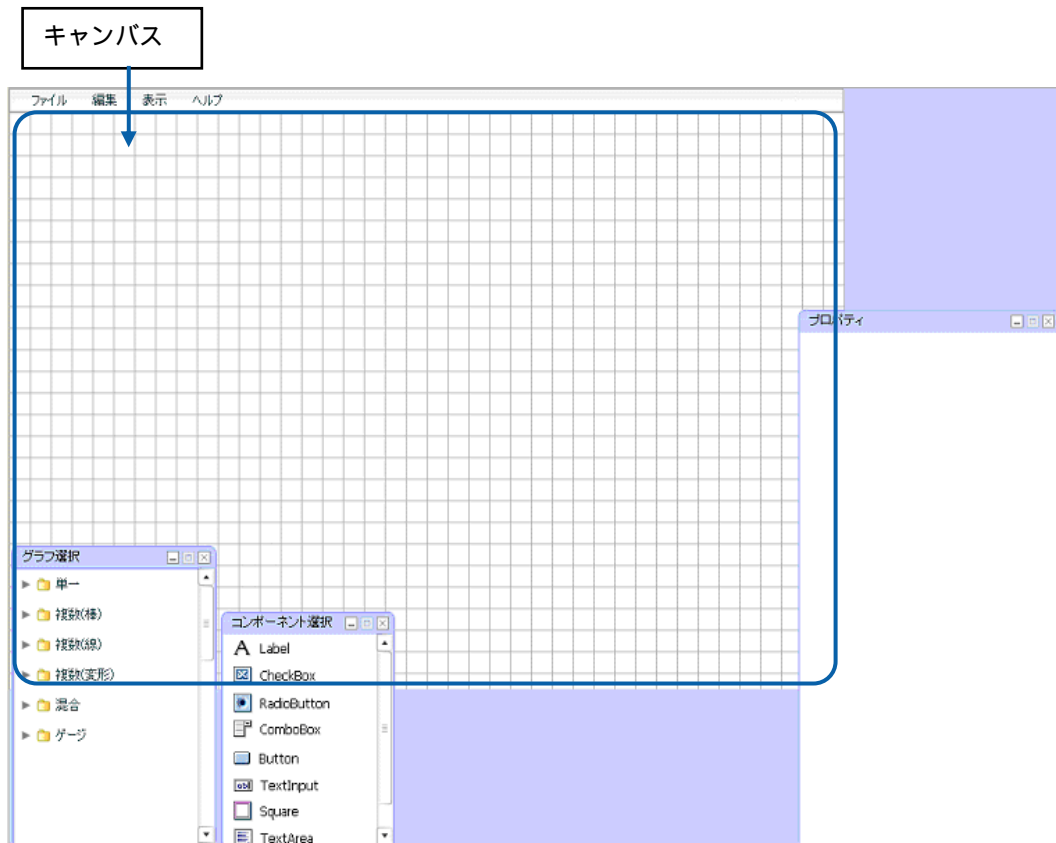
キャンバス

ファイル 編集 表示 ヘルプ

プロパティ

グラフ選択

単一
複数(棒)
複数(線)
複数(変形)
混合
ゲージ

コンポーネント選択

A Label
CheckBox
RadioButton
ComboBox
Button
TextInput
Square
TextArea